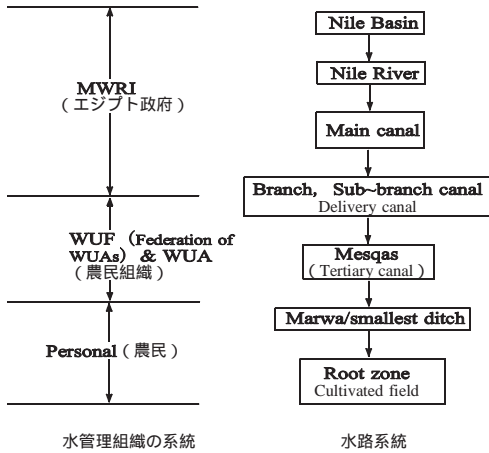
MWRI
（エジプト政府）

WUF（Federation of WUAs）& WUA
（農民組織）

Personal（農民）

Nile Basin

Nile River

Main canal

Branch, Sub~branch canal
Delivery canal

Mesqas
（Tertiary canal）

Marwa/smallest ditch

Root zone
Cultivated field

水管理組織の系統

水路系統